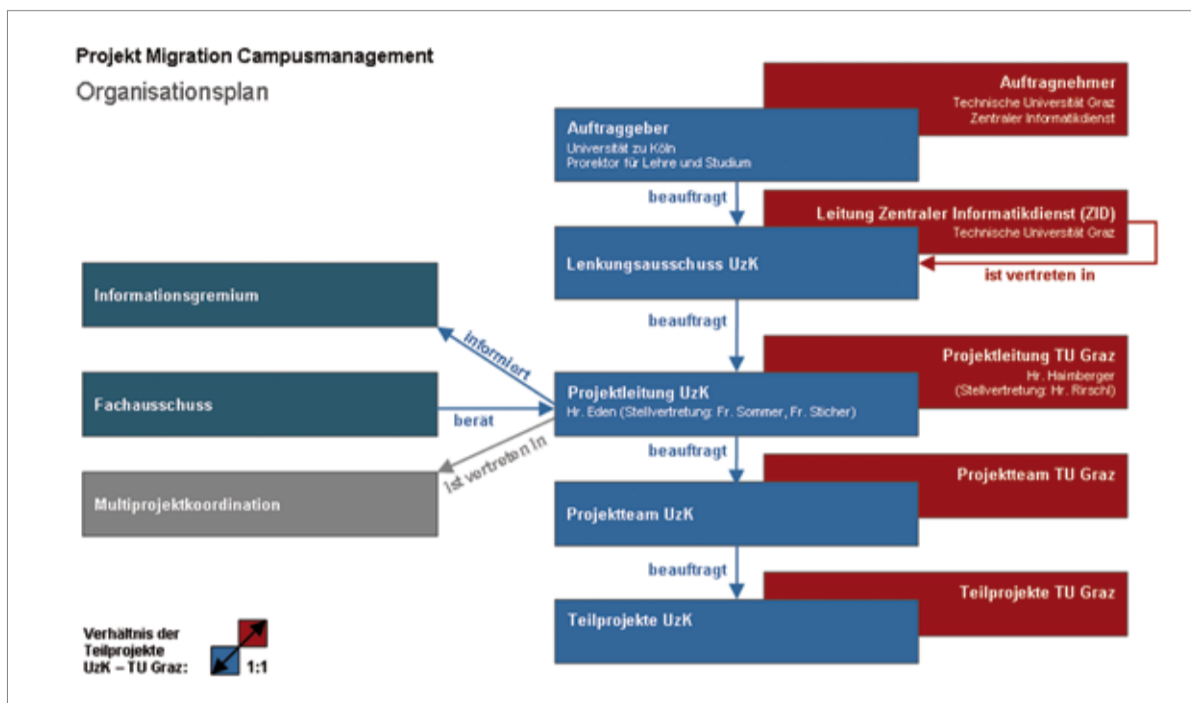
Projekt Migration Campusmanagement

Organisationsplan

Auftragnehmer
Technische Universität Graz
Zentraler Informatikdienst

Auftraggeber
Universität zu Köln
Prorektor für Lehre und Studium

beauftragt

Leitung Zentraler Informatikdienst (ZID)
Technische Universität Graz

Lenkungsausschuss UzK

ist vertreten in

Informationsgremium

beauftragt

informiert

Projektleitung TU Graz
Hr. Haimberger
(Stellvertretung: Hr. Rirschl)

Fachausschuss

berät

Projektleitung UzK
Hr. Eden (Stellvertretung: Fr. Sommer, Fr. Sticher)

ist vertreten in

beauftragt

Projektteam TU Graz

Multiprojektkoordination

Projektteam UzK

beauftragt

Teilprojekte TU Graz

Teilprojekte UzK

Verhältnis der Teilprojekte UzK – TU Graz:

1:1